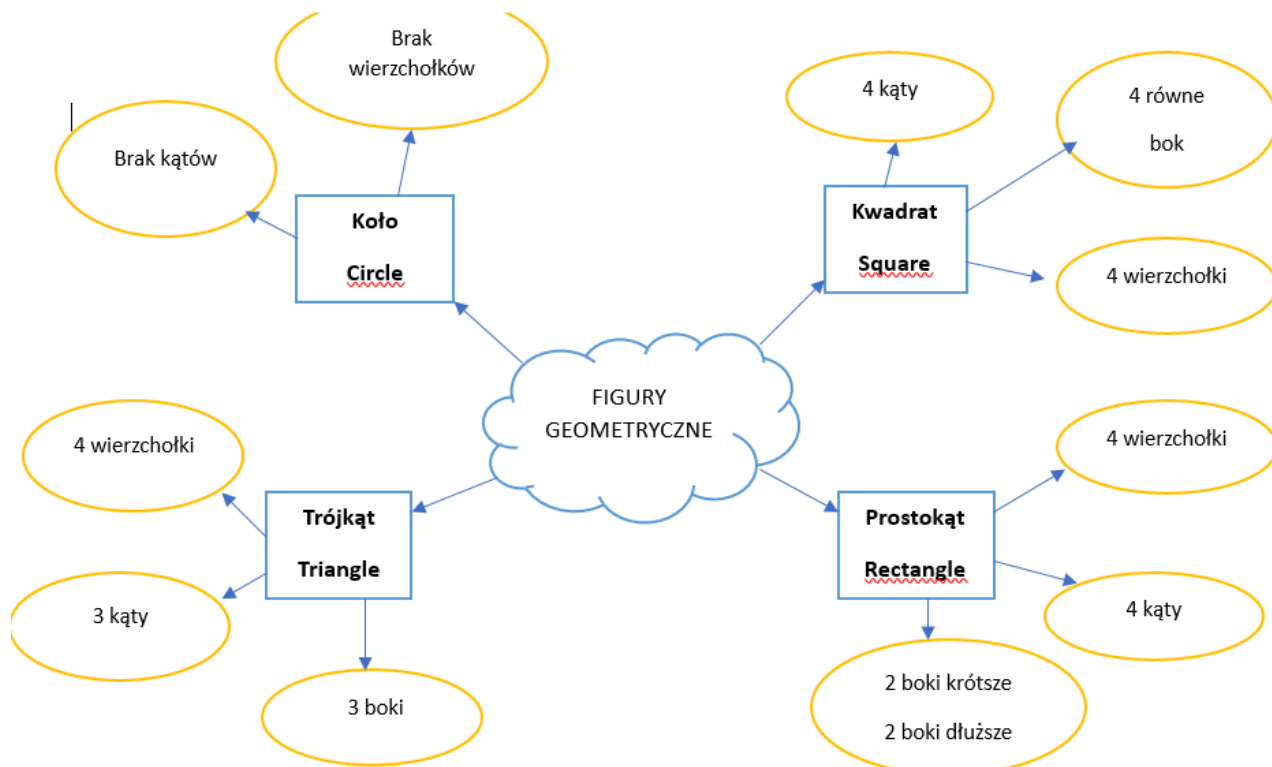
Brak wierzchołków

Brak kątów

Koło

Circle

4 kąty

4 równe bok

Kwadrat

Square

4 wierzchołki

FIGURY GEOMETRYCZNE

4 wierzchołki

Trójkąt

Triangle

3 kąty

3 boki

4 wierzchołki

Prostokąt

Rectangle

4 kąty

2 boki krótsze

2 boki dłuższe